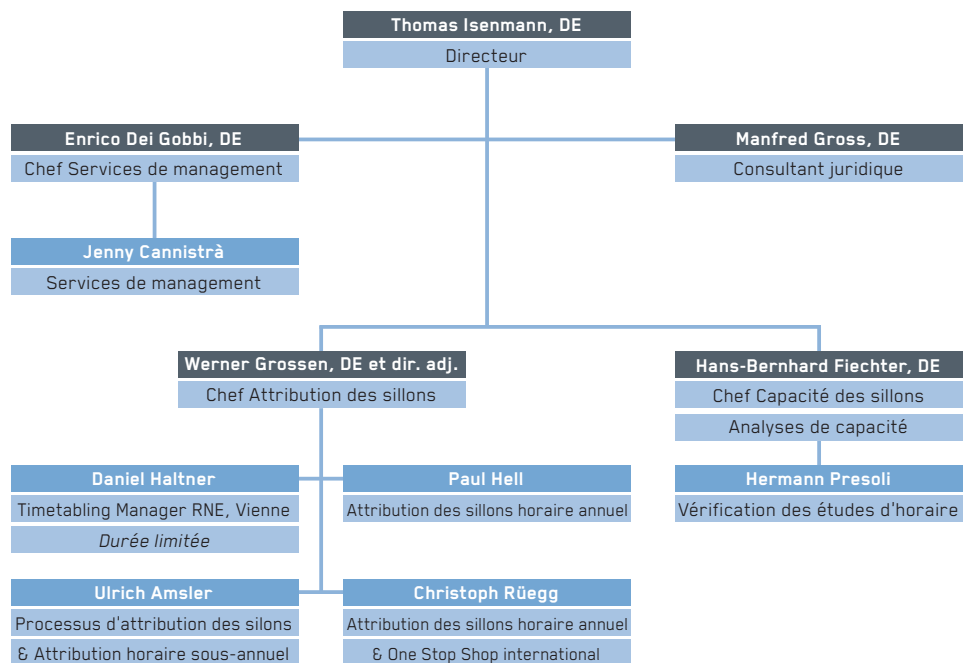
Thomas Isenmann, DE
Directeur

Enrico Dei Gobbi, DE
Chef Services de management

Manfred Gross, DE
Consultant juridique

Jenny Cannistrà
Services de management

Werner Grossen, DE et dir. adj.
Chef Attribution des sillons

Hans-Bernhard Fiechter, DE
Chef Capacité des sillons
Analyses de capacité

Daniel Haltner
Timetabling Manager RNE, Vienne
Durée limitée

Paul Hell
Attribution des sillons horaire annuel

Hermann Presoli
Vérification des études d'horaire

Ulrich Amsler
Processus d'attribution des silons
& Attribution horaire sous-annuel

Christoph Rüegg
Attribution des sillons horaire annuel
& One Stop Shop international